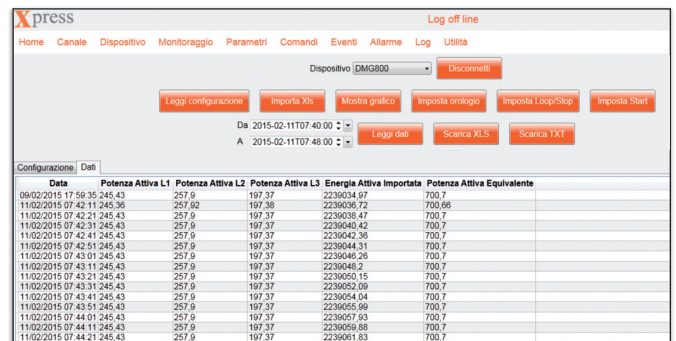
Xpress

Log off line

Home Canale Dispositivo Monitoraggio Parametri Comandi Eventi Allarme Log Utilità

Dispositivo DMG800

Disconnetti

Leggi configurazione

Importa Xls

Mostra grafico

Imposta orologio

Imposta Loop/Stop

Imposta Start

Da 2015-02-11T07:40:00

A 2015-02-11T07:48:00

Leggi dati

Scarica XLS

Scarica TXT

Configurazione Dati

| Data | Potenza Attiva L1 | Potenza Attiva L2 | Potenza Attiva L3 | Energia Attiva Importata | Potenza Attiva Equivalente |
|---|---|---|---|---|---|
| 09/02/2015 17:59:35 | 245,43 | 257,9 | 197,37 | 2239034,97 | 700,7 |
| 11/02/2015 07:42:11 | 245,36 | 257,92 | 197,38 | 2239036,72 | 700,66 |
| 11/02/2015 07:42:21 | 245,43 | 257,9 | 197,37 | 2239038,47 | 700,7 |
| 11/02/2015 07:42:31 | 245,43 | 257,9 | 197,37 | 2239040,42 | 700,7 |
| 11/02/2015 07:42:41 | 245,43 | 257,9 | 197,37 | 2239042,36 | 700,7 |
| 11/02/2015 07:42:51 | 245,43 | 257,9 | 197,37 | 2239044,31 | 700,7 |
| 11/02/2015 07:43:01 | 245,43 | 257,9 | 197,37 | 2239046,26 | 700,7 |
| 11/02/2015 07:43:11 | 245,43 | 257,9 | 197,37 | 2239048,2 | 700,7 |
| 11/02/2015 07:43:21 | 245,43 | 257,9 | 197,37 | 2239050,15 | 700,7 |
| 11/02/2015 07:43:31 | 245,43 | 257,9 | 197,37 | 2239052,09 | 700,7 |
| 11/02/2015 07:43:41 | 245,43 | 257,9 | 197,37 | 2239054,04 | 700,7 |
| 11/02/2015 07:43:51 | 245,43 | 257,9 | 197,37 | 2239055,99 | 700,7 |
| 11/02/2015 07:44:01 | 245,43 | 257,9 | 197,37 | 2239057,93 | 700,7 |
| 11/02/2015 07:44:11 | 245,43 | 257,9 | 197,37 | 2239059,88 | 700,7 |
| 11/02/2015 07:44:21 | 245,43 | 257,9 | 197,37 | 2239061,83 | 700,7 |